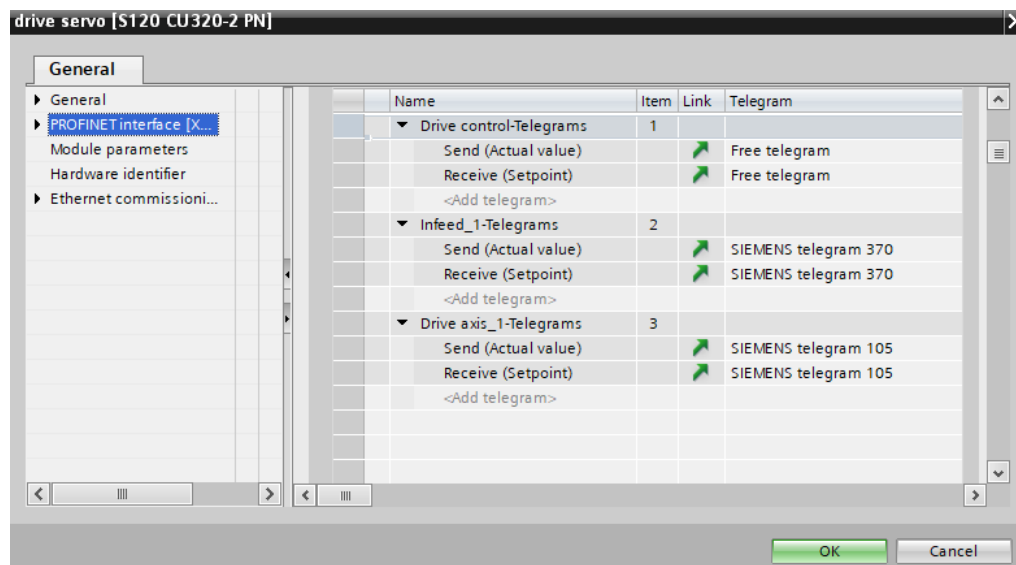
drive servo [S120 CU320-2 PN]

General

General
PROFINET interface [X...
Module parameters
Hardware identifier
Ethernet commissioni...

| Name | Item | Link | Telegram |
|---|---|---|---|
| Drive control-Telegrams | 1 | | |
| Send (Actual value) | | | Free telegram |
| Receive (Setpoint) | | | Free telegram |
| <Add telegram> | | | |
| Infeed_1-Telegrams | 2 | | |
| Send (Actual value) | | | SIEMENS telegram 370 |
| Receive (Setpoint) | | | SIEMENS telegram 370 |
| <Add telegram> | | | |
| Drive axis_1-Telegrams | 3 | | |
| Send (Actual value) | | | SIEMENS telegram 105 |
| Receive (Setpoint) | | | SIEMENS telegram 105 |
| <Add telegram> | | | |

OK Cancel